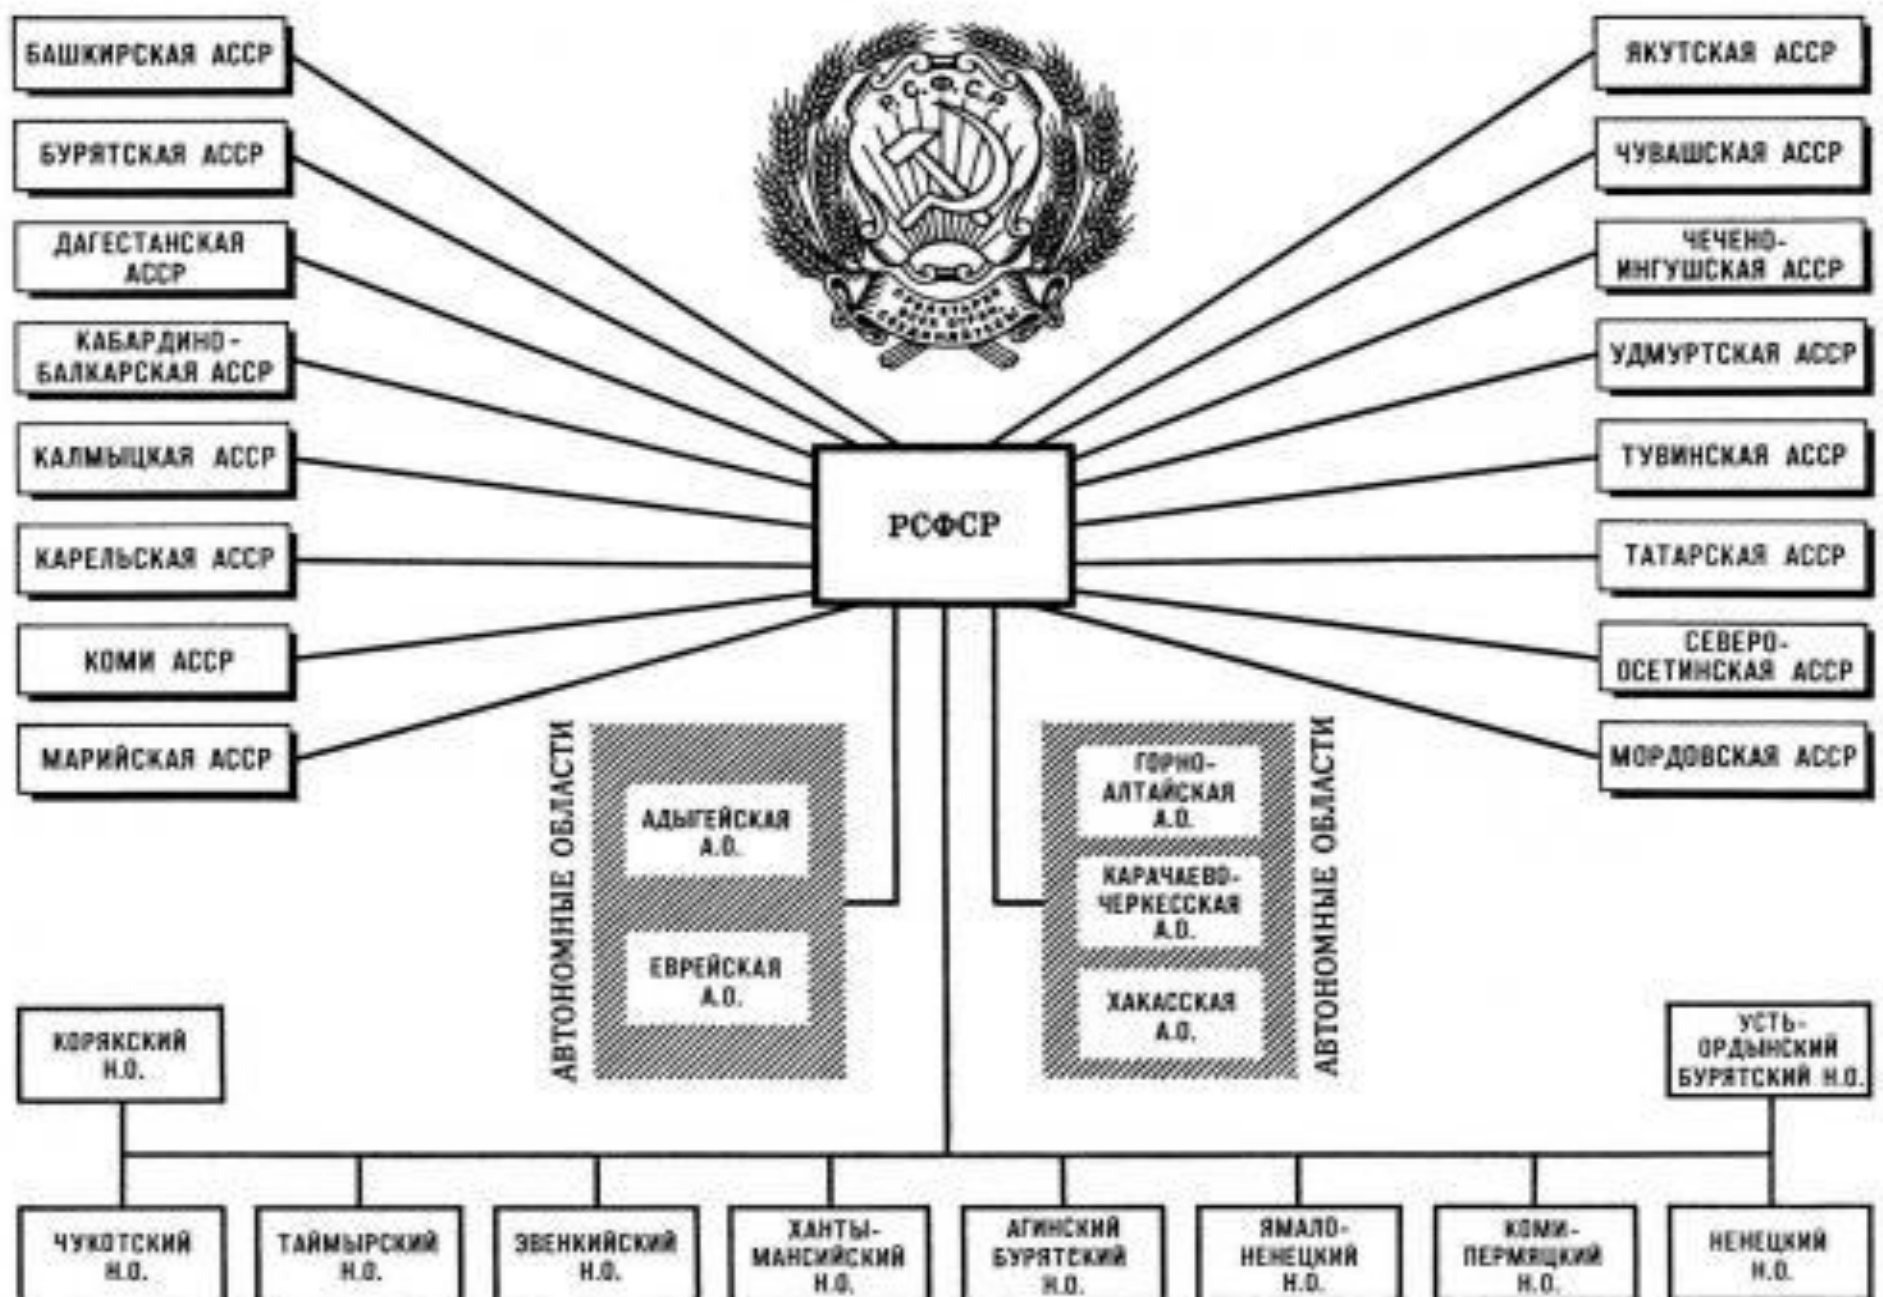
Р.С.Ф.С.Р.

БАШКИРСКАЯ АССР

БУРЯТСКАЯ АССР

ДАГЕСТАНСКАЯ АССР

КАБАРДИНО-БАЛКАРСКАЯ АССР

КАЛМЫЦКАЯ АССР

КАРЕЛЬСКАЯ АССР

КОМИ АССР

МАРИЙСКАЯ АССР

ЯКУТСКАЯ АССР

ЧУВАШСКАЯ АССР

ЧЕЧЕНО-ИНГУШСКАЯ АССР

УДМУРТСКАЯ АССР

ТУВИНСКАЯ АССР

ТАТАРСКАЯ АССР

СЕВЕРО-ОСЕТИНСКАЯ АССР

МОРДОВСКАЯ АССР

РСФСР

АВТОНОМНЫЕ ОБЛАСТИ

АДЫГЕЙСКАЯ А.О.

ЕВРЕЙСКАЯ А.О.

ГОРНО-АЛТАЙСКАЯ А.О.

КАРАЧАЕВО-ЧЕРКЕССКАЯ А.О.

ХАКАССКАЯ А.О.

АВТОНОМНЫЕ ОБЛАСТИ

КОРЯКСКИЙ Н.О.

УСТЬ-ОРДЫНСКИЙ БУРЯТСКИЙ Н.О.

ЧУКОТСКИЙ Н.О.

ТАЙМЫРСКИЙ Н.О.

ЭВЕНКИЙСКИЙ Н.О.

ХАНТЫ-МАНСИЙСКИЙ Н.О.

АГИНСКИЙ БУРЯТСКИЙ Н.О.

ЯМАЛО-НЕНЕЦКИЙ Н.О.

КОМИ-ПЕРМЯЦКИЙ Н.О.

НЕНЕЦКИЙ Н.О.